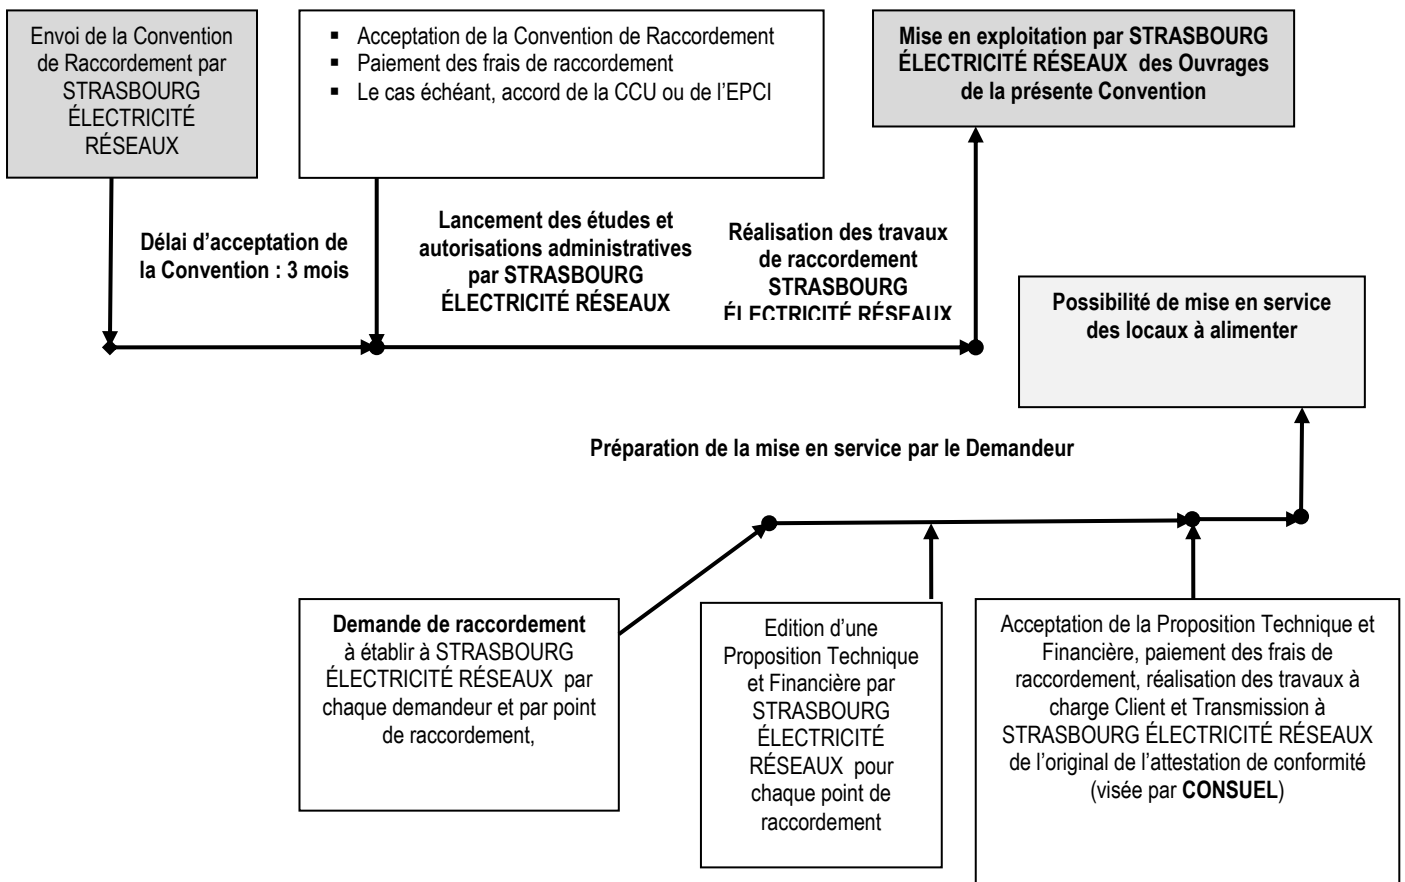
Envoi de la Convention de Raccordement par STRASBOURG ÉLECTRICITÉ RÉSEAUX

▪ Acceptation de la Convention de Raccordement
▪ Paiement des frais de raccordement
▪ Le cas échéant, accord de la CCU ou de l'EPCI

Mise en exploitation par STRASBOURG ÉLECTRICITÉ RÉSEAUX des Ouvrages de la présente Convention

Délai d'acceptation de la Convention : 3 mois

Lancement des études et autorisations administratives par STRASBOURG ÉLECTRICITÉ RÉSEAUX

Réalisation des travaux de raccordement STRASBOURG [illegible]

Possibilité de mise en service des locaux à alimenter

Préparation de la mise en service par le Demandeur

Demande de raccordement à établir à STRASBOURG ÉLECTRICITÉ RÉSEAUX par chaque demandeur et par point de raccordement,

Edition d'une Proposition Technique et Financière par STRASBOURG ÉLECTRICITÉ RÉSEAUX pour chaque point de raccordement

Acceptation de la Proposition Technique et Financière, paiement des frais de raccordement, réalisation des travaux à charge Client et Transmission à STRASBOURG ÉLECTRICITÉ RÉSEAUX de l'original de l'attestation de conformité (visée par CONSUEL)